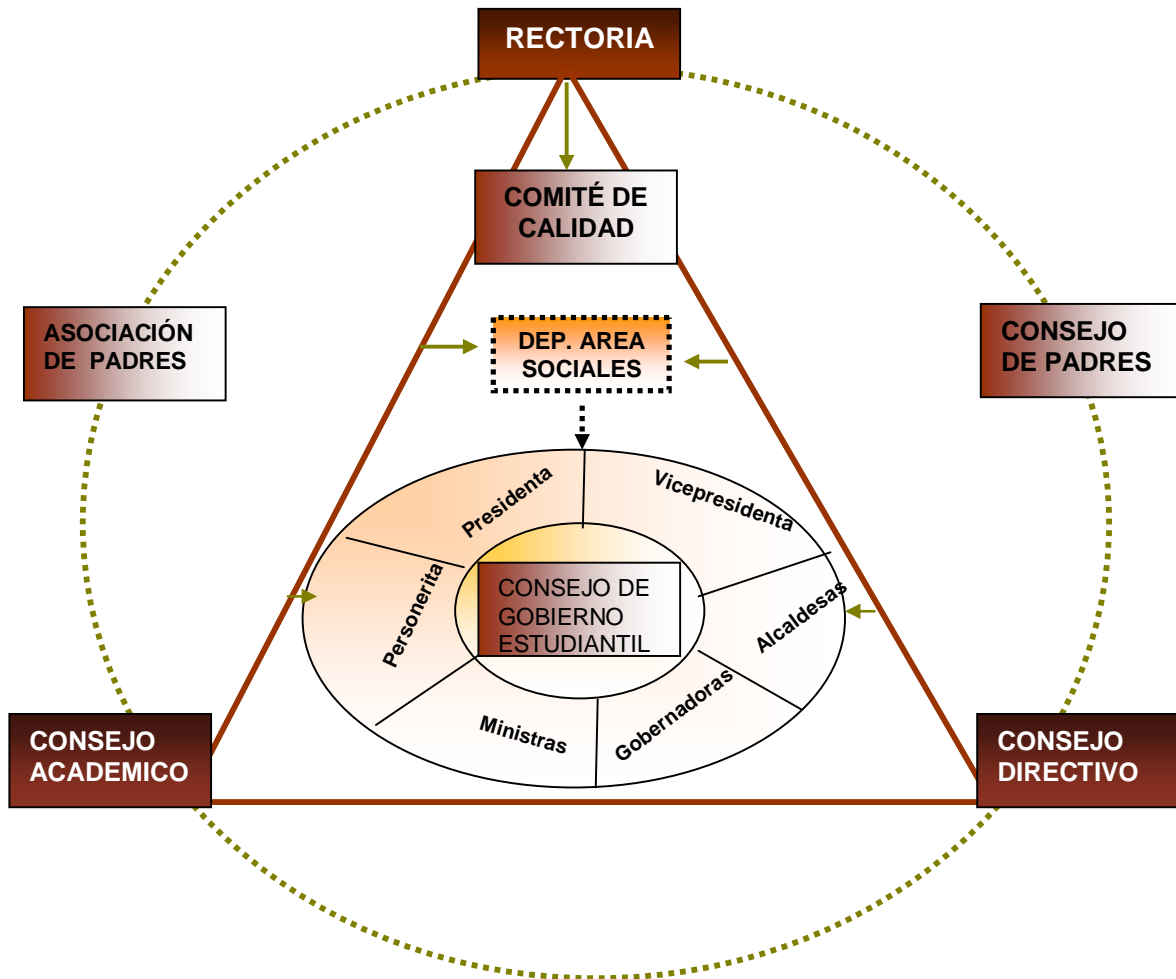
RECTORIA

COMITÉ DE CALIDAD

ASOCIACIÓN DE PADRES

CONSEJO DE PADRES

DEP. AREA SOCIALES

Presidenta

Vicepresidenta

Personerita

CONSEJO DE GOBIERNO ESTUDIANTIL

Alcaldesas

Ministras

Gobernadoras

CONSEJO ACADEMICO

CONSEJO DIRECTIVO